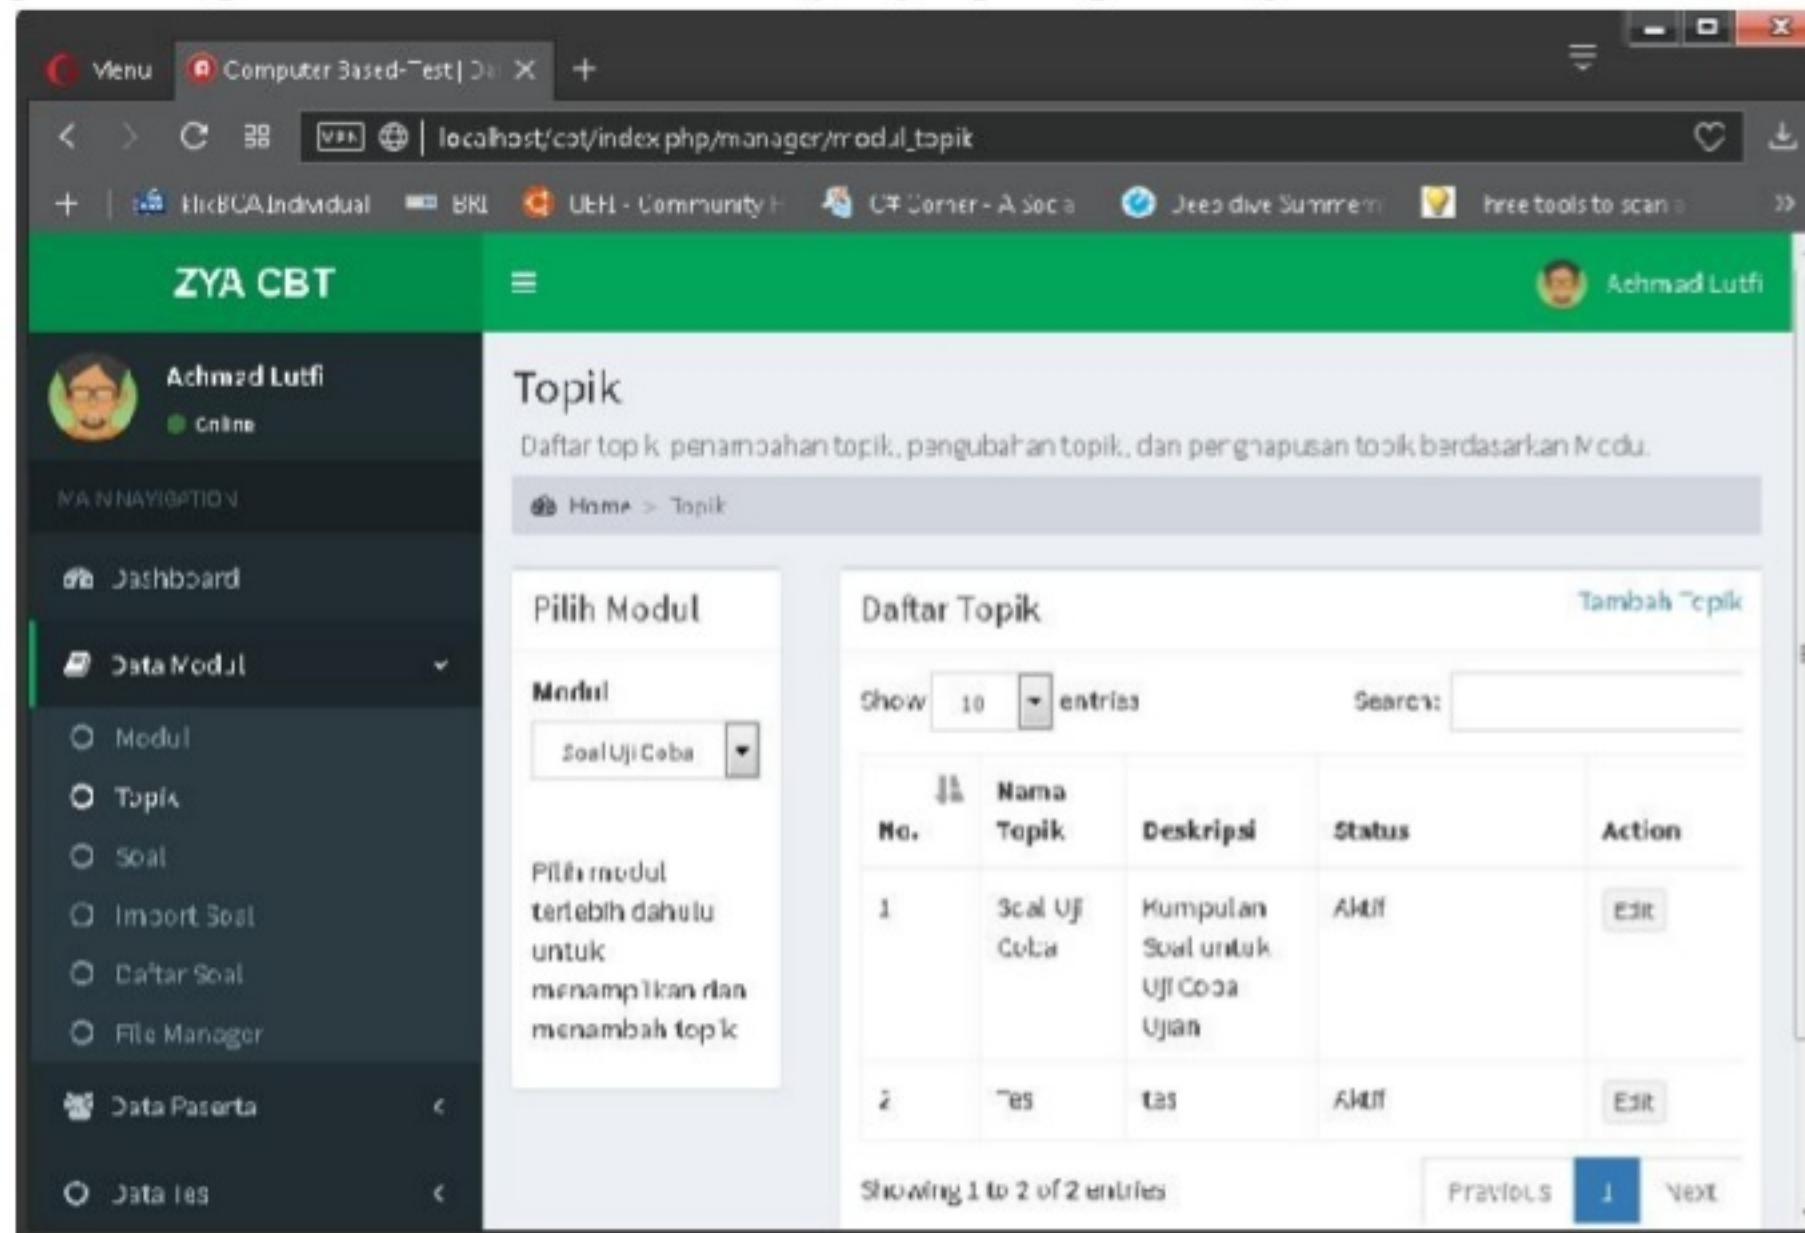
Menu
Computer Based-Test | Da
localhost/cbt/index.php/manager/modul_topik
KlikBCA Individual BRI UEFI - Community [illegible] C# Corner - A Soc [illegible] Deep dive Summ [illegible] Free tools to scan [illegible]

ZYA CBT
Achmad Lutfi

Achmad Lutfi
Online
MAIN NAVIGATION
Dashboard
Data Modul
Modul
Topik
Soal
Import Soal
Daftar Soal
File Manager
Data Peserta
Data Tes

Topik
Daftar topik, penambahan topik, pengubahan topik, dan penghapusan topik berdasarkan Modul
Home > Topik

Pilih Modul
Modul
Soal Uji Coba
Pilih modul terlebih dahulu untuk menampilkan dan menambah topik

Daftar Topik
Tambah Topik
Show 10 entries
Search:

| No. | Nama Topik | Deskripsi | Status | Action |
|---|---|---|---|---|
| 1 | Soal Uji Coba | Kumpulan Soal untuk Uji Coba Ujian | Aktif | Edit |
| 2 | Tes | tes | Aktif | Edit |

Showing 1 to 2 of 2 entries
Previous 1 Next